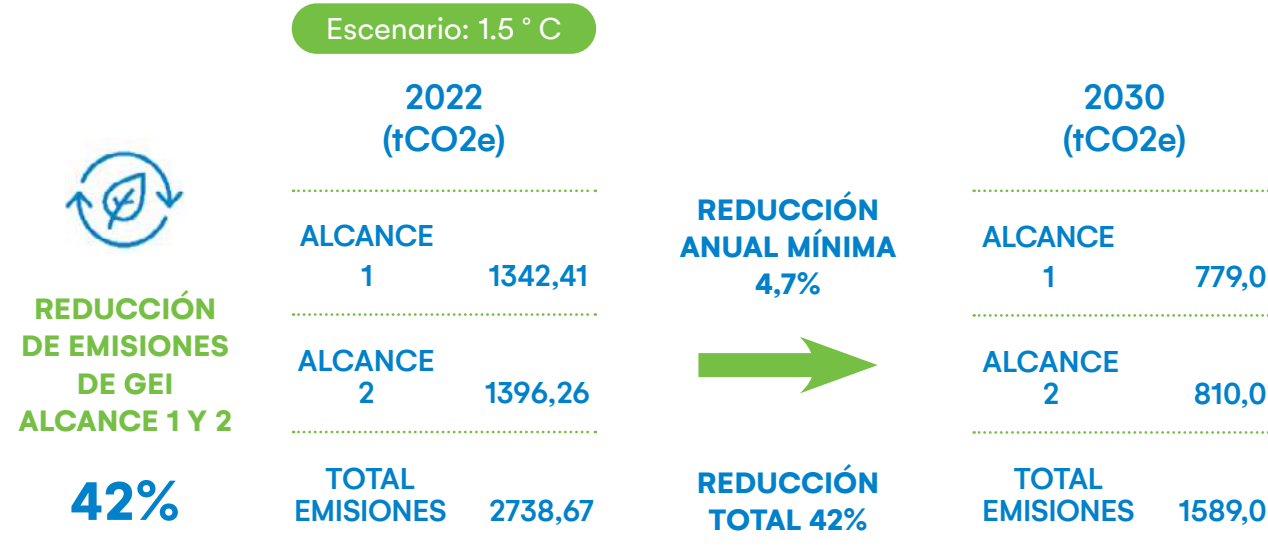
Escenario: 1.5 ° C

REDUCCIÓN DE EMISIONES DE GEI ALCANCE 1 Y 2

42%

2022
(tCO2e)

| | |
|---|---|
| ALCANCE 1 | 1342,41 |
| ALCANCE 2 | 1396,26 |
| TOTAL EMISIONES | 2738,67 |

REDUCCIÓN ANUAL MÍNIMA 4,7%

REDUCCIÓN TOTAL 42%

2030
(tCO2e)

| | |
|---|---|
| ALCANCE 1 | 779,0 |
| ALCANCE 2 | 810,0 |
| TOTAL EMISIONES | 1589,0 |